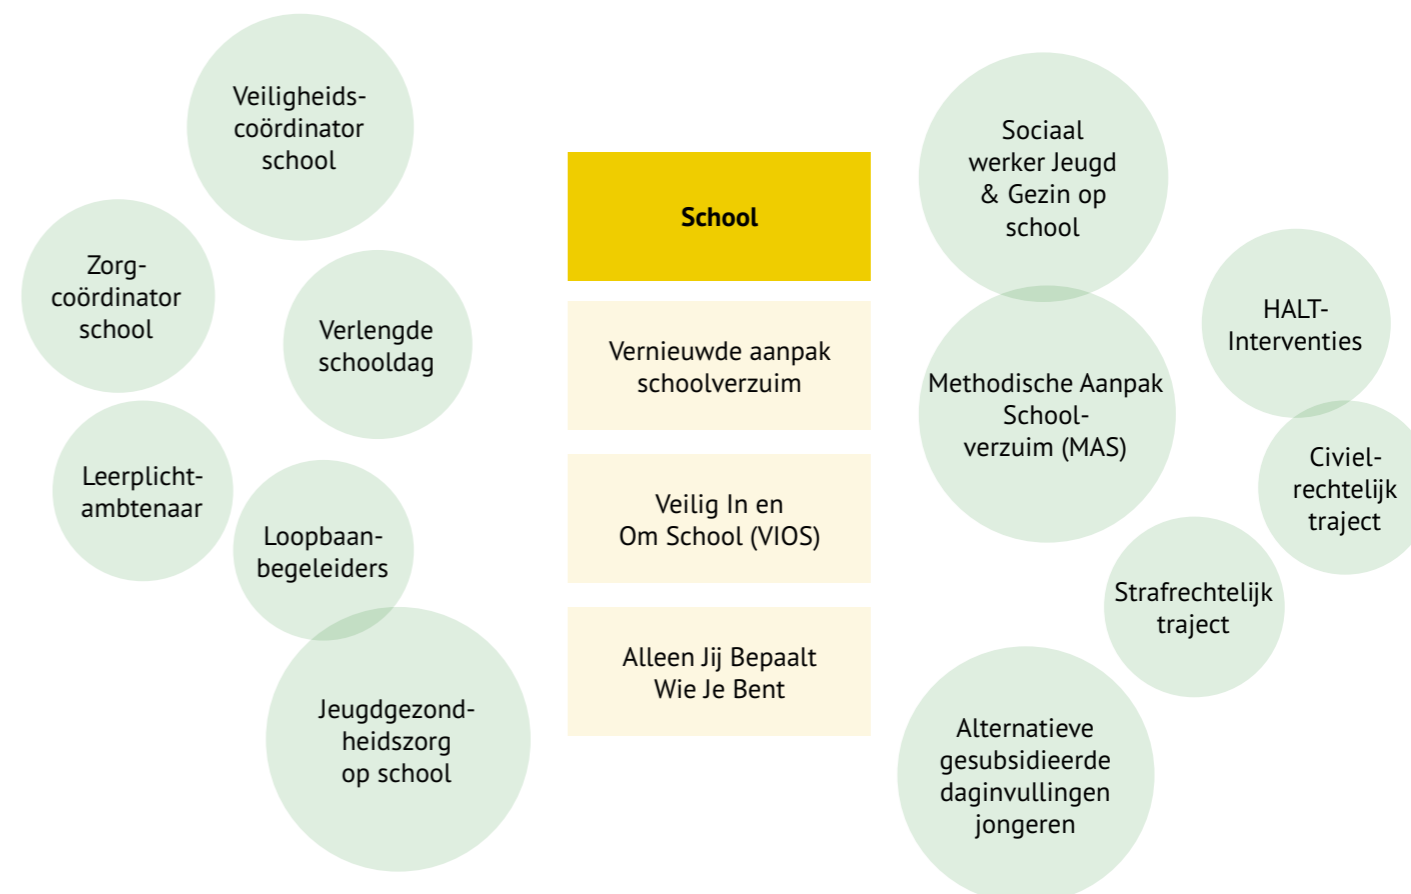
Veiligheids-coördinator school

Zorg-coördinator school

Verlengde schooldag

Leerplicht-ambtenaar

Loopbaan-begeleiders

Jeugdgezond-heidszorg op school

School

Vernieuwde aanpak schoolverzuim

Veilig In en Om School (VIOS)

Alleen Jij Bepaalt Wie Je Bent

Sociaal werker Jeugd & Gezin op school

HALT-Interventies

Methodische Aanpak School-verzuim (MAS)

Civiel-rechtelijk traject

Strafrechtelijk traject

Alternatieve gesubsidieerde daginvullingen jongeren